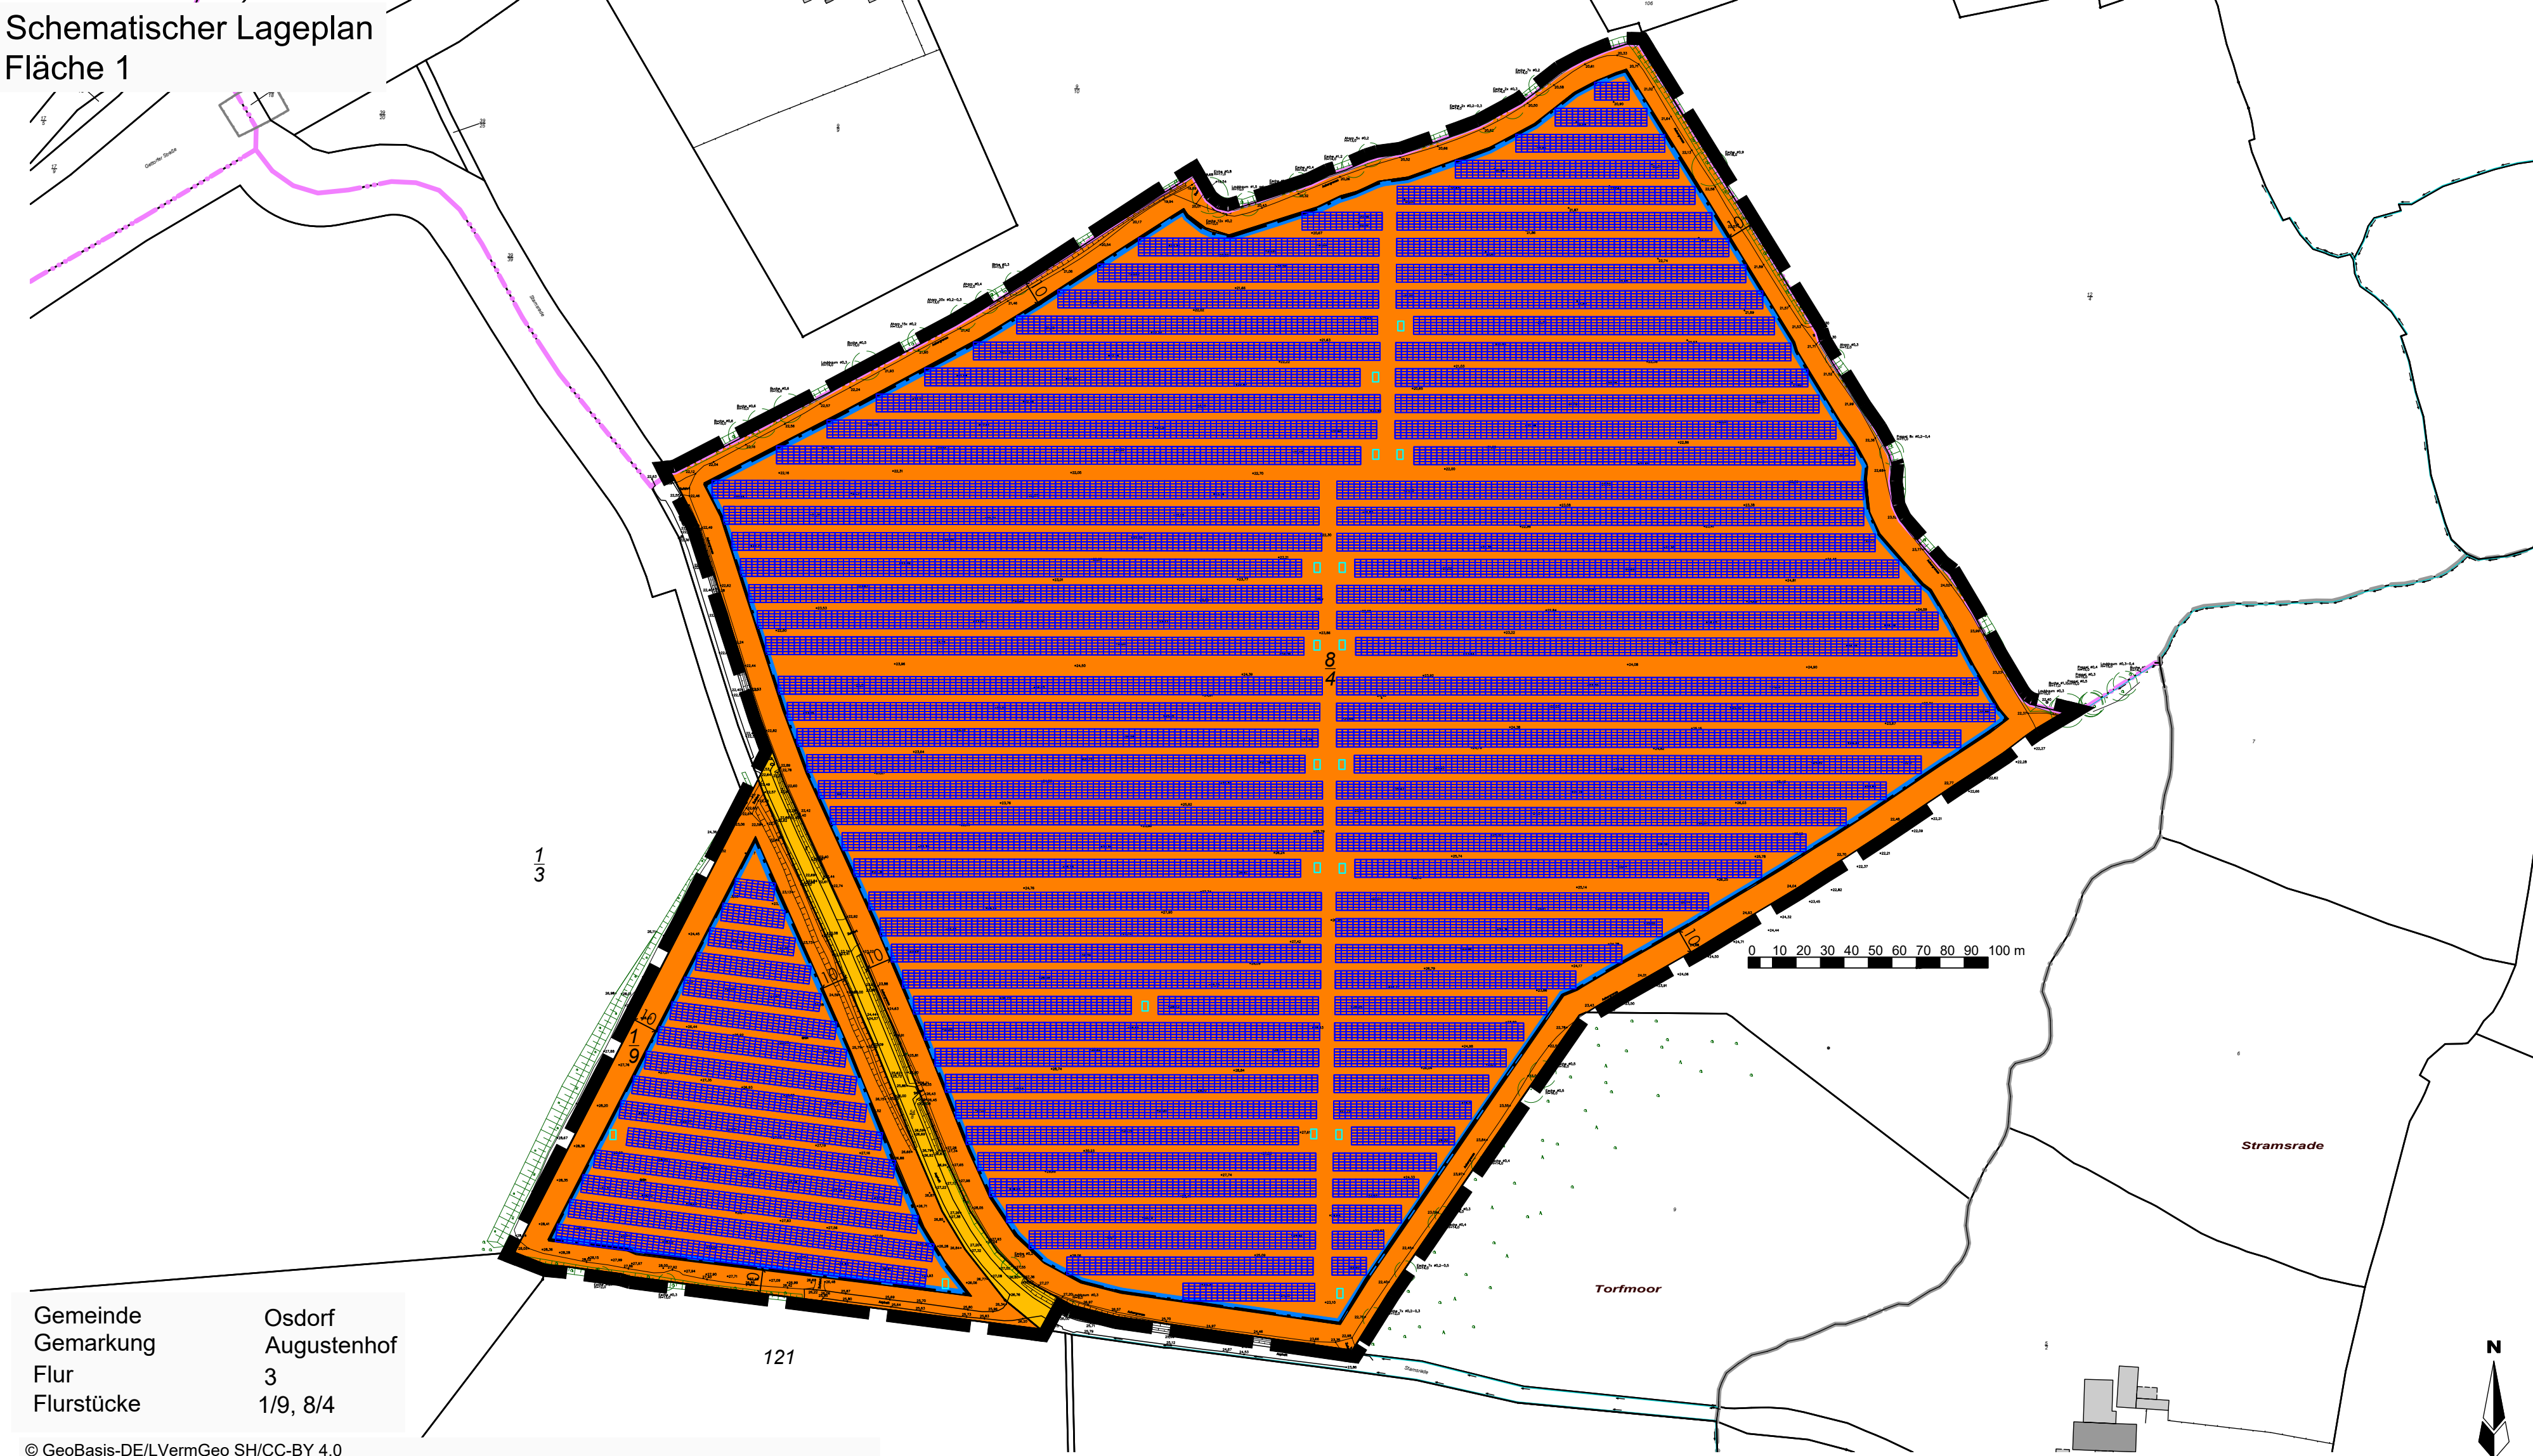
Schematischer Lageplan
Fläche 1

$\frac{1}{3}$

$\frac{8}{4}$

$\frac{1}{9}$

0 10 20 30 40 50 60 70 80 90 100 m

Stramsrade

Torfmoor

121

N

| Gemeinde | Osdorf |
|---|---|
| Gemarkung | Augustenhof |
| Flur | 3 |
| Flurstücke | 1/9, 8/4 |

© GeoBasis-DE/LVermGeo SH/CC-BY 4.0